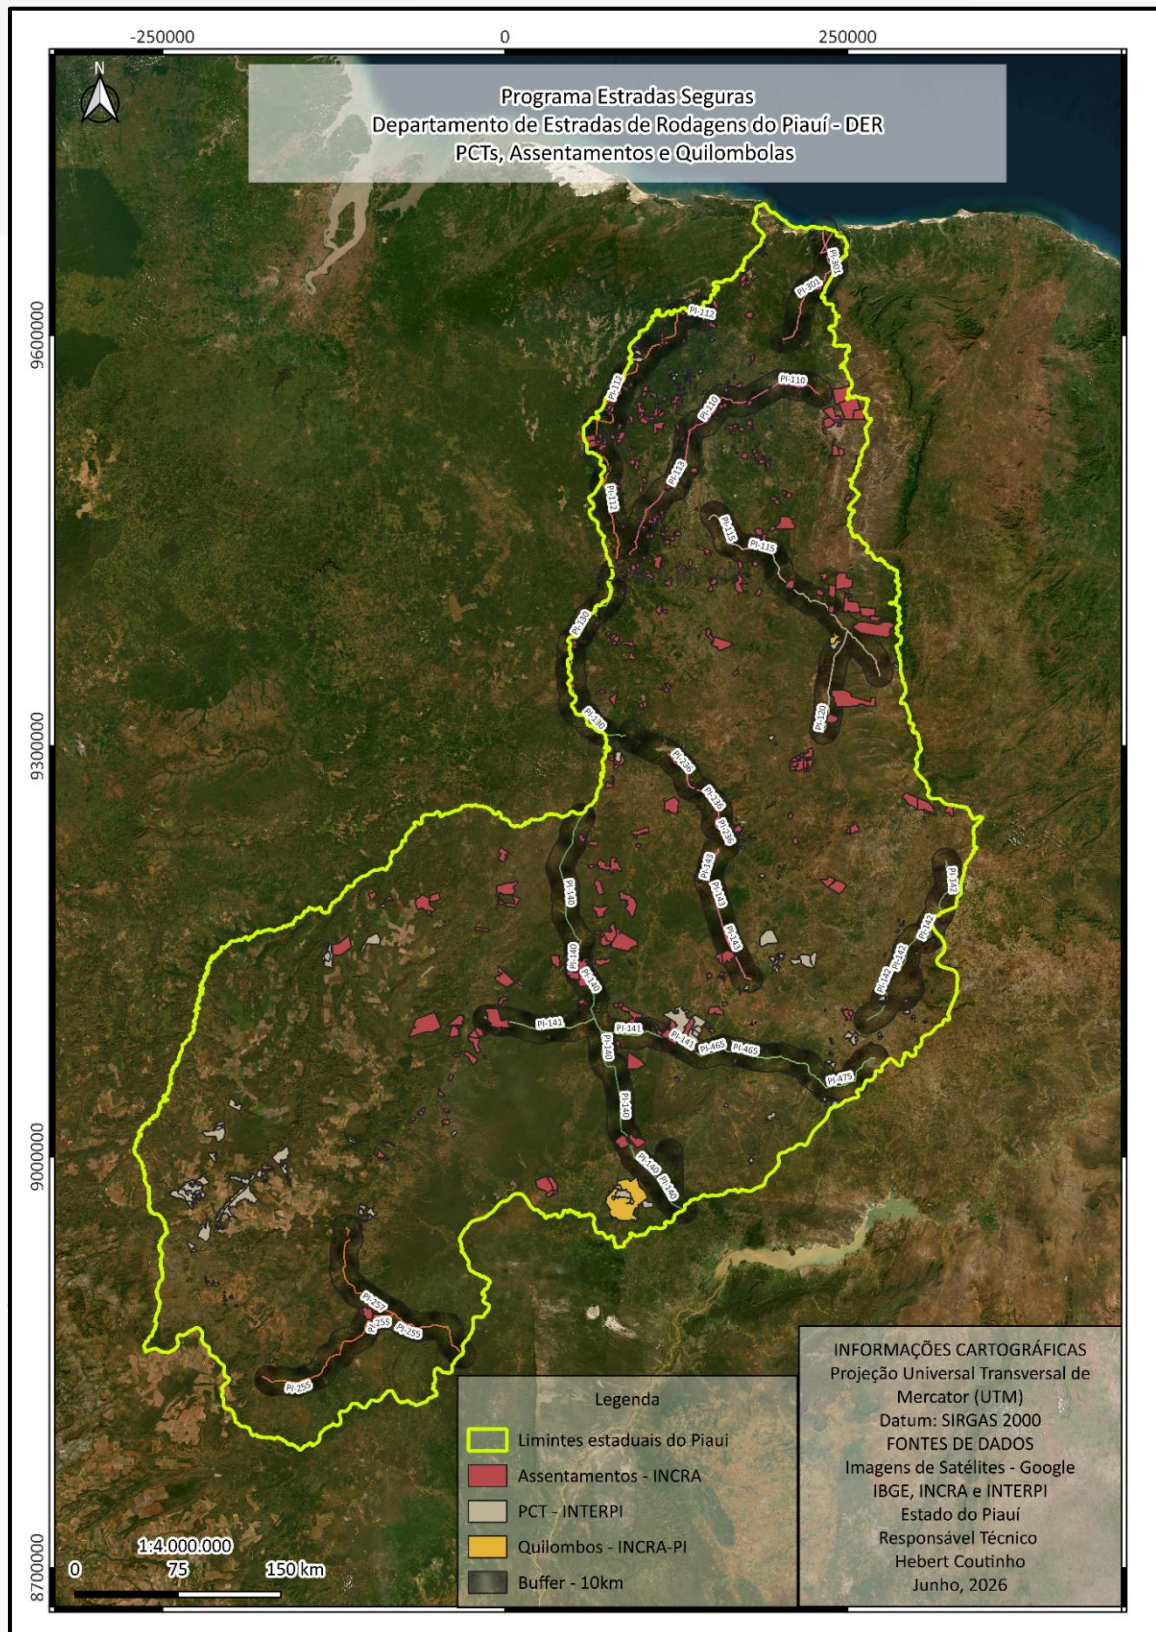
-250000
0
250000

N

Programa Estradas Seguras
Departamento de Estradas de Rodagens do Piauí - DER
PCTs, Assentamentos e Quilombolas

9600000
9300000
9000000
8700000

PI-301
PI-301
PI-112
PI-112
PI-110
PI-110
PI-112
PI-112
PI-115
PI-115
PI-130
PI-120
PI-130
PI-236
PI-236
PI-236
PI-143
PI-143
PI-143
PI-140
PI-140
PI-140
PI-142
PI-142
PI-142
PI-142
PI-141
PI-141
PI-141
PI-465
PI-465
PI-140
PI-475
PI-140
PI-140
PI-140
PI-257
PI-255
PI-255
PI-255

INFORMAÇÕES CARTOGRÁFICAS
Projeção Universal Transversal de Mercator (UTM)
Datum: SIRGAS 2000
FONTES DE DADOS
Imagens de Satélites - Google
IBGE, INCRA e INTERPI
Estado do Piauí
Responsável Técnico
Hebert Coutinho
Junho, 2026

Legenda
Limintes estaduais do Piaui
Assentamentos - INCRA
PCT - INTERPI
Quilombos - INCRA-PI
Buffer - 10km

1:4.000.000
0 75 150 km